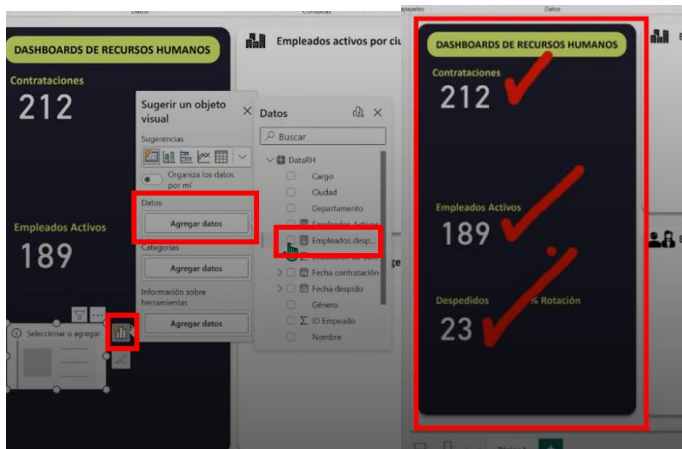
Datos

DASHBOARDS DE RECURSOS HUMANOS

Empleados activos por ciu

Contrataciones

212

Sugerir un objeto visual

Sugerencias

Organiza los datos por mí

Datos

Agregar datos

Categorías

Agregar datos

Información sobre herramientas

Agregar datos

Datos

Buscar

DataRH

Cargo

Ciudad

Departamento

Empleados Activos

Empleados desp...

Fecha contratación

Fecha despido

Género

$\Sigma$ ID Empeado

Nombre

Empleados Activos

189

Seleccionar o agregar

DASHBOARDS DE RECURSOS HUMANOS

Contrataciones

212

Empleados Activos

189

Despedidos

% Rotación

23